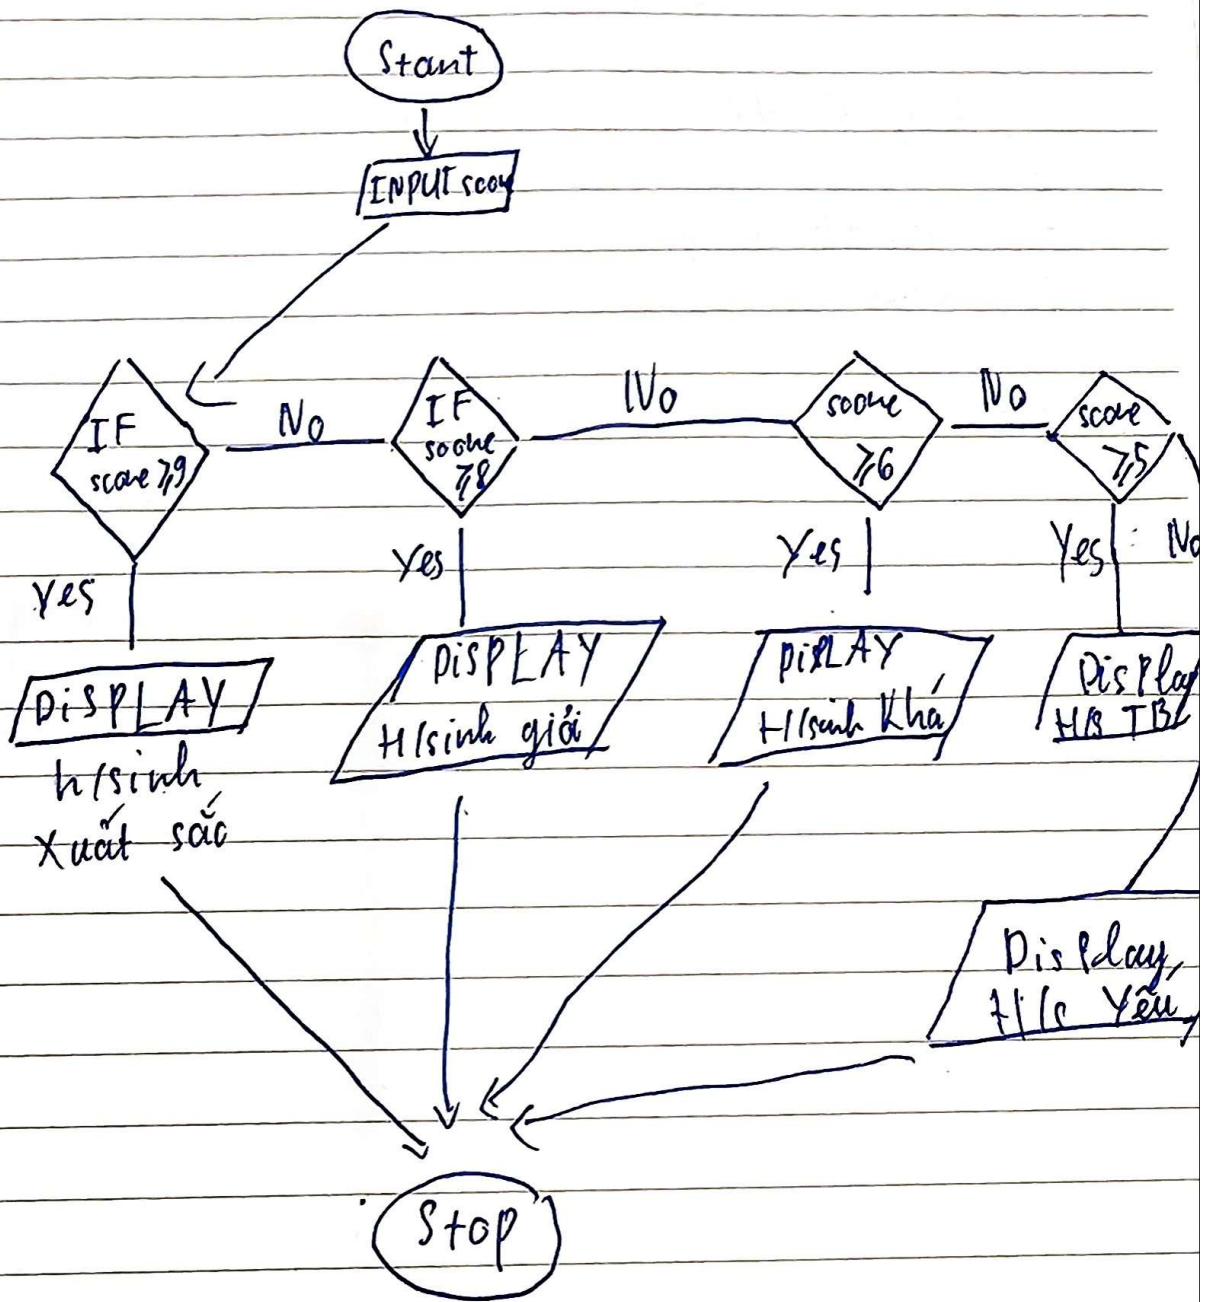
Stant

INPUT score

IF score ≥ 9

No

IF score ≥ 8

No

score ≥ 6

No

score ≥ 5

Yes

DiSPLAY h/sinh Xuất sắc

Yes

DiSPLAY H/sinh giỏi

Yes

DiSPLAY H/sinh Khá

Yes

No

Display HS TB

Display H/c Yếu

Stop